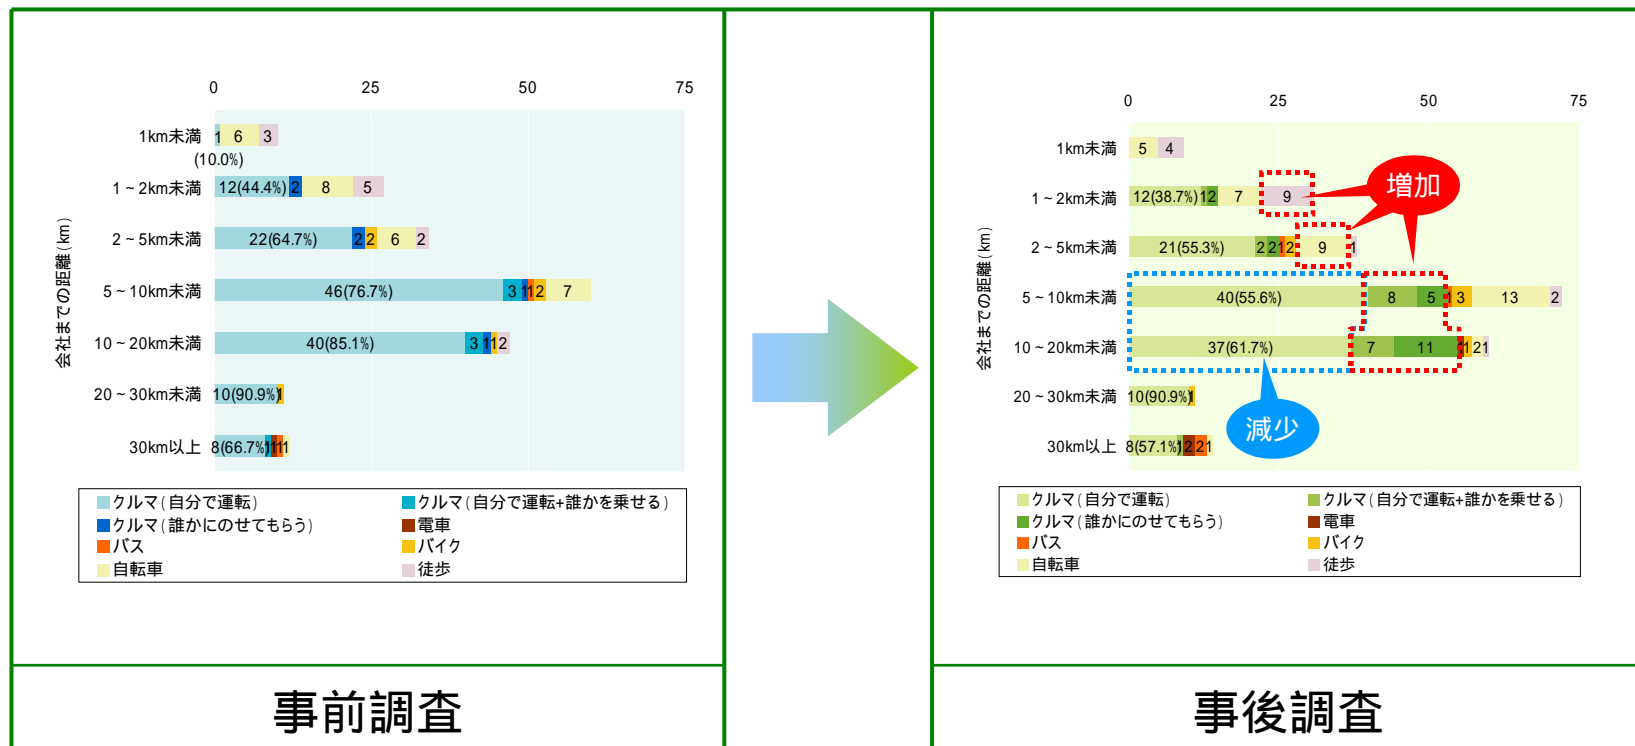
0 25 50 75

会社までの距離（km）

1km未満 1 6 3
(10.0%)
1～2km未満 12(44.4%) 2 8 5
2～5km未満 22(64.7%) 2 2 6 2
5～10km未満 46(76.7%) 3 1 1 2 7
10～20km未満 40(85.1%) 3 1 1 2
20～30km未満 10(90.9%) 1
30km以上 8(66.7%) 1 1 1

クルマ（自分で運転） クルマ（自分で運転+誰かを乗せる）
クルマ（誰かにのせてもらう） 電車
バス バイク
自転車 徒歩

事前調査

0 25 50 75

会社までの距離（km）

1km未満 5 4
1～2km未満 12(38.7%) 1 2 7 9
2～5km未満 21(55.3%) 2 2 1 2 9 1
5～10km未満 40(55.6%) 8 5 1 3 13 2
10～20km未満 37(61.7%) 7 11 1 1 2 1
20～30km未満 10(90.9%) 1
30km以上 8(57.1%) 1 2 2 1

増加

減少

クルマ（自分で運転） クルマ（自分で運転+誰かを乗せる）
クルマ（誰かにのせてもらう） 電車
バス バイク
自転車 徒歩

事後調査